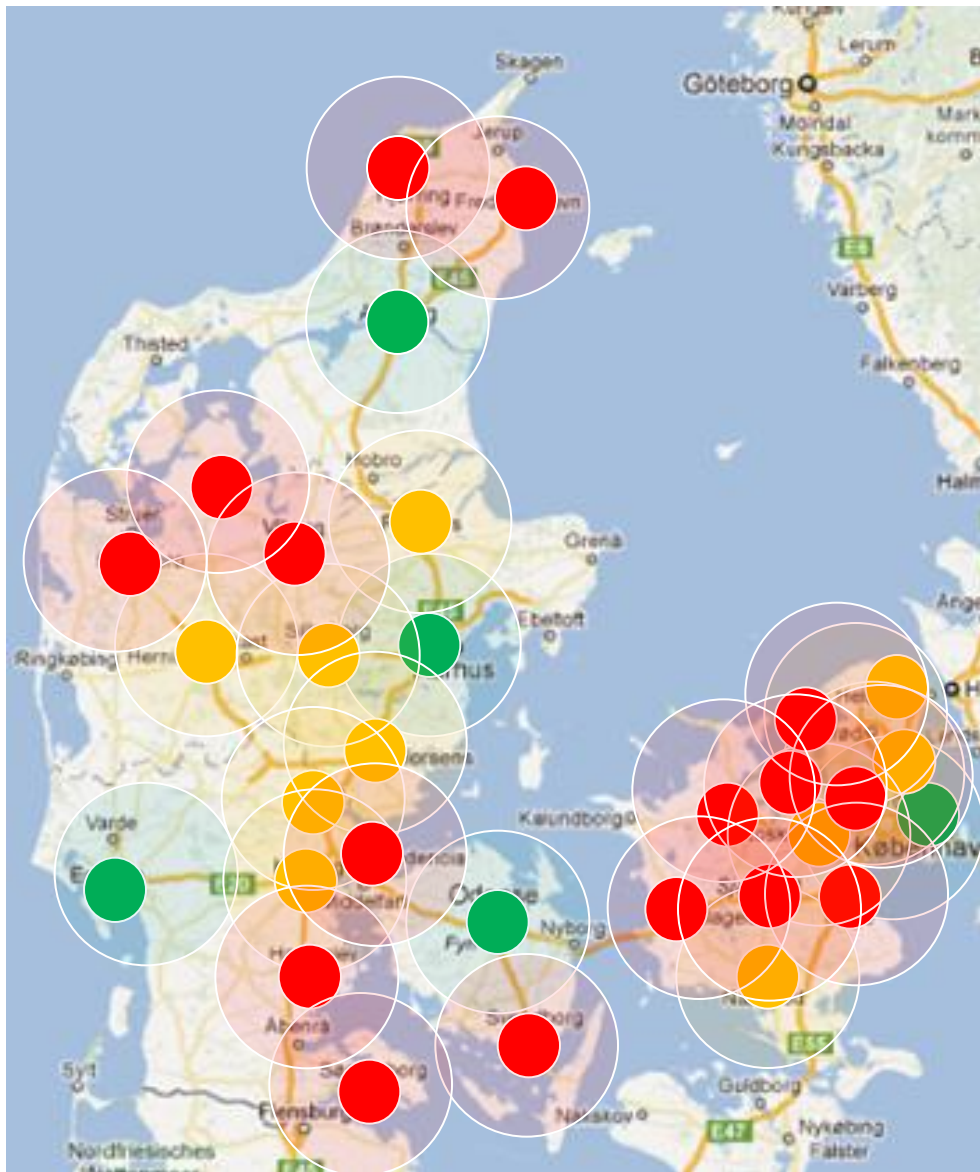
Skagen
Lerum
Göteborg
Mölndal
Kungsbacka
Mark
kommun
E6
Varberg
Falkenberg
Halm
Jerup
Frederikshavn
Hjørring
Brønderslev
E45
Thisted
Hobro
Struer
Viborg
Grenå
Ebeltoft
Ange
Ringkøbing
Herning
Silkeborg
Aarhus
H
Horsens
Kalundborg
København
Varde
Esbjerg
E20
Fredericia
Kolding
Odense
Fyn
Nyborg
Næstved
Haderslev
Aabenraa
Svendborg
E55
Sønderborg
Flensburg
Nakskov
Guldborg
Nykøbing
Falster
E47
Sylt
Nordfriesisches
E45